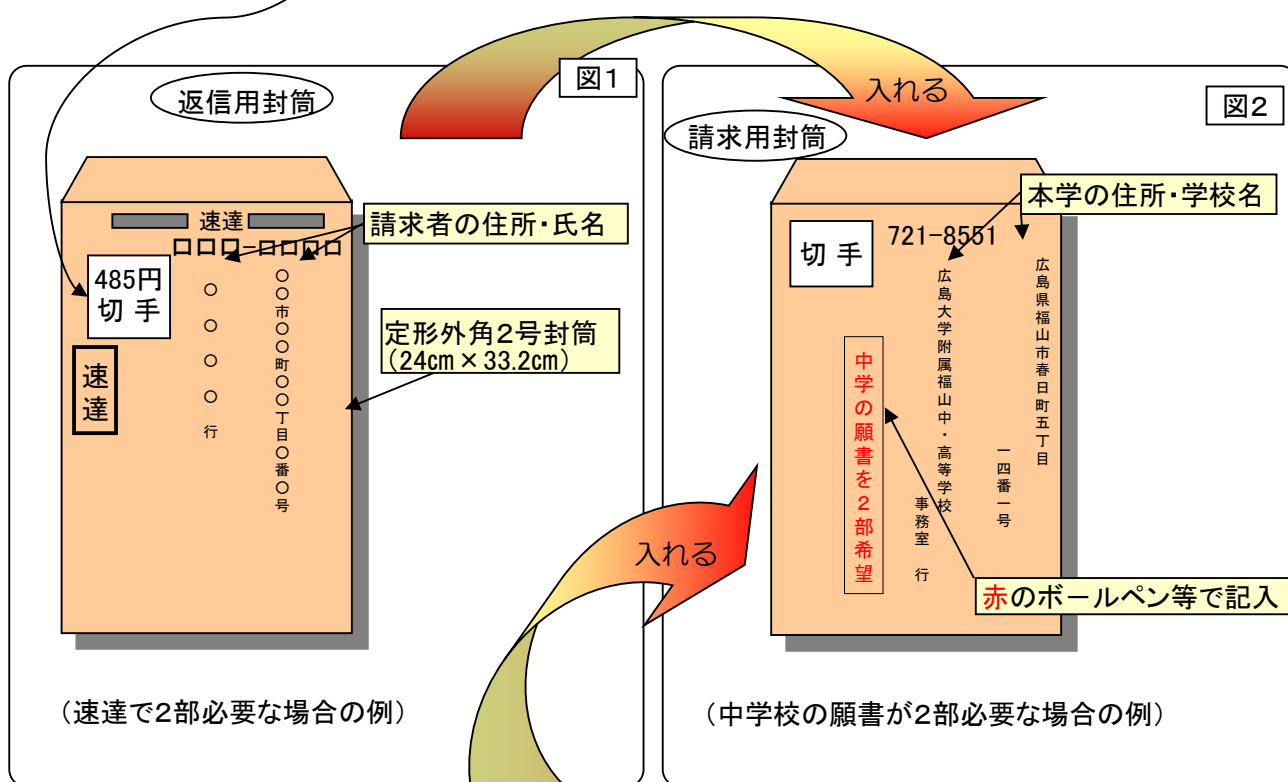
図1

返信用封筒

速達

□□□-□□□□

請求者の住所・氏名

485円
切手

速達

○○○○行

○○市○○町○○丁目○番○号

定形外角2号封筒
(24cm × 33.2cm)

(速達で2部必要な場合の例)

入れる

図2

請求用封筒

本学の住所・学校名

切手

721-8551

広島県福山市春日町五丁目一四番一号

広島大学附属福山中・高等学校 事務室 行

中学の願書を2部希望

赤のボールペン等で記入

入れる

(中学校の願書が2部必要な場合の例)